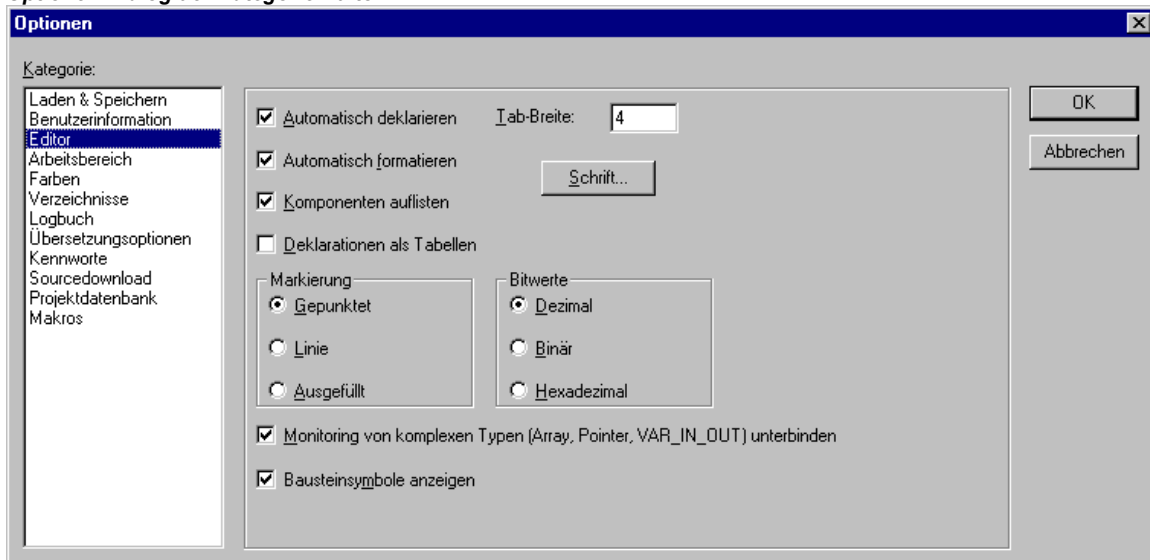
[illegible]

Optionen

Kategorie:

Laden & Speichern
Benutzerinformation
Editor
Arbeitsbereich
Farben
Verzeichnisse
Logbuch
Übersetzungsoptionen
Kennworte
Sourcedownload
Projektdatenbank
Makros

☑ Automatisch deklarieren
Tab-Breite: 4

☑ Automatisch formatieren

Schrift...

☑ Komponenten auflisten

☐ Deklarationen als Tabellen

Markierung
◉ Gepunktet
○ Linie
○ Ausgefüllt

Bitwerte
◉ Dezimal
○ Binär
○ Hexadezimal

☑ Monitoring von komplexen Typen (Array, Pointer, VAR_IN_OUT) unterbinden

☑ Bausteinsymbole anzeigen

OK

Abbrechen